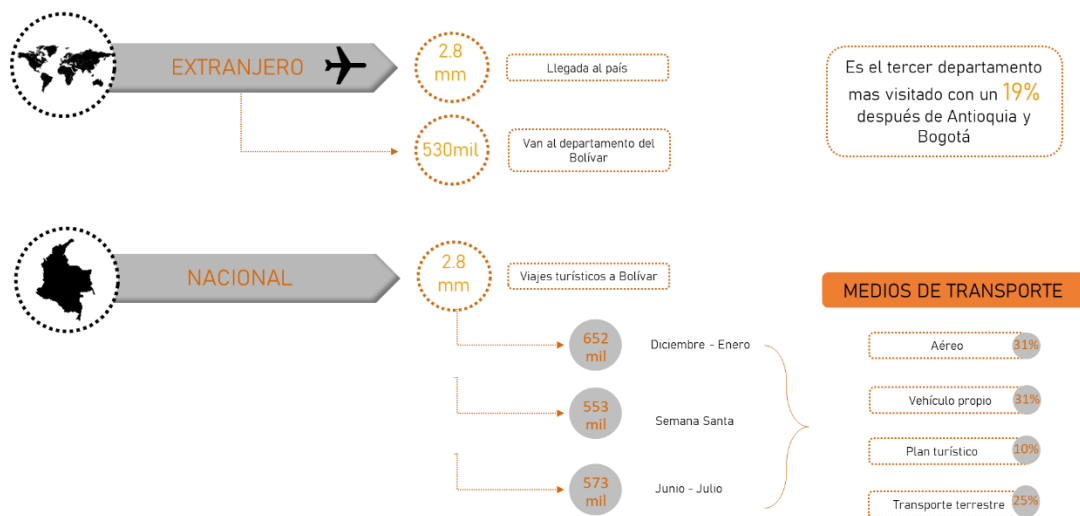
EXTRANJERO

2.8 mm

Llegada al país

530mil

Van al departamento del Bolívar

Es el tercer departamento mas visitado con un 19% después de Antioquia y Bogotá

NACIONAL

2.8 mm

Viajes turísticos a Bolívar

652 mil

Diciembre - Enero

553 mil

Semana Santa

573 mil

Junio - Julio

MEDIOS DE TRANSPORTE

Aéreo 31%

Vehículo propio 31%

Plan turístico 10%

Transporte terrestre 25%